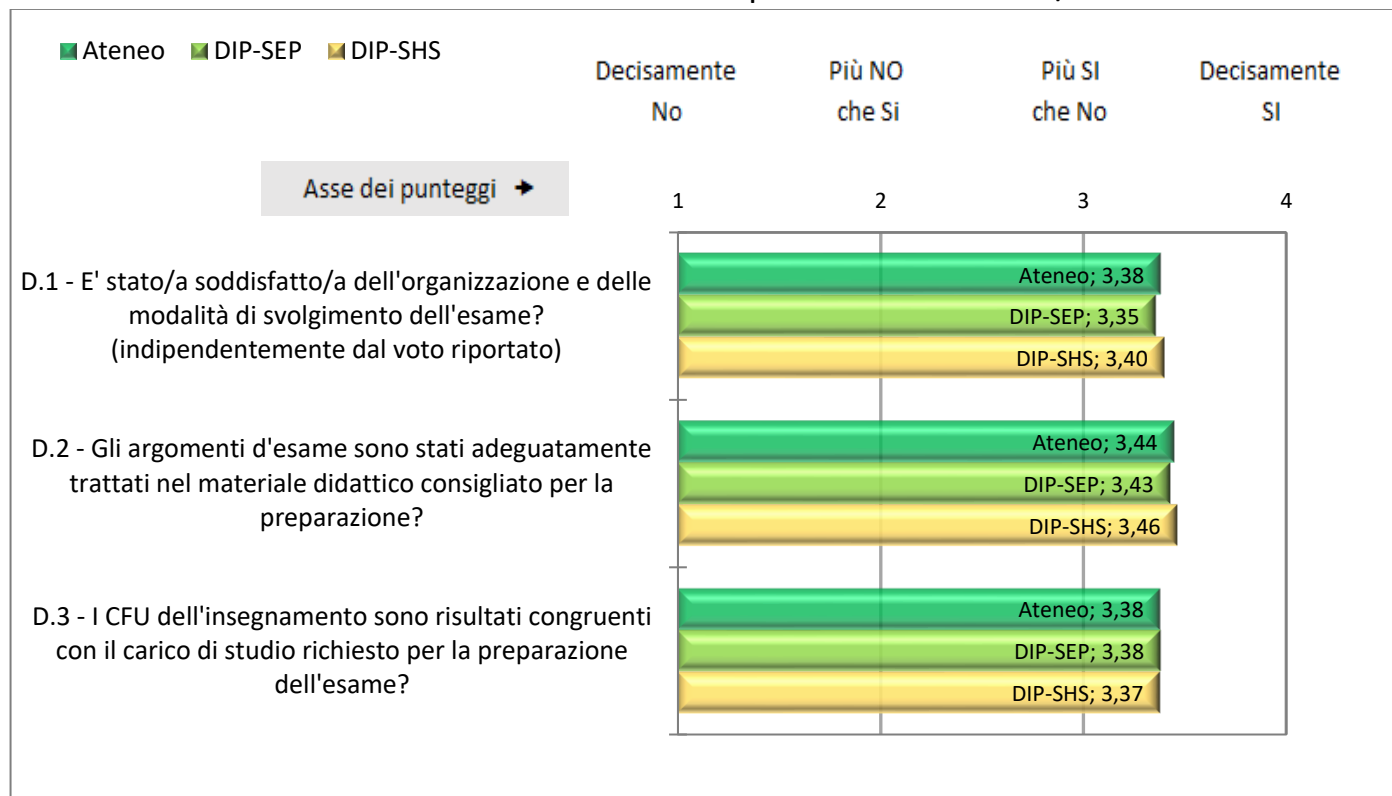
Ateneo DIP-SEP DIP-SHS

Decisamente No

Più NO che Si

Più SI che No

Decisamente SI

Asse dei punteggi ➔

1 2 3 4

D.1 - E' stato/a soddisfatto/a dell'organizzazione e delle modalità di svolgimento dell'esame? (indipendentemente dal voto riportato)

Ateneo; 3,38
DIP-SEP; 3,35
DIP-SHS; 3,40

D.2 - Gli argomenti d'esame sono stati adeguatamente trattati nel materiale didattico consigliato per la preparazione?

Ateneo; 3,44
DIP-SEP; 3,43
DIP-SHS; 3,46

D.3 - I CFU dell'insegnamento sono risultati congruenti con il carico di studio richiesto per la preparazione dell'esame?

Ateneo; 3,38
DIP-SEP; 3,38
DIP-SHS; 3,37